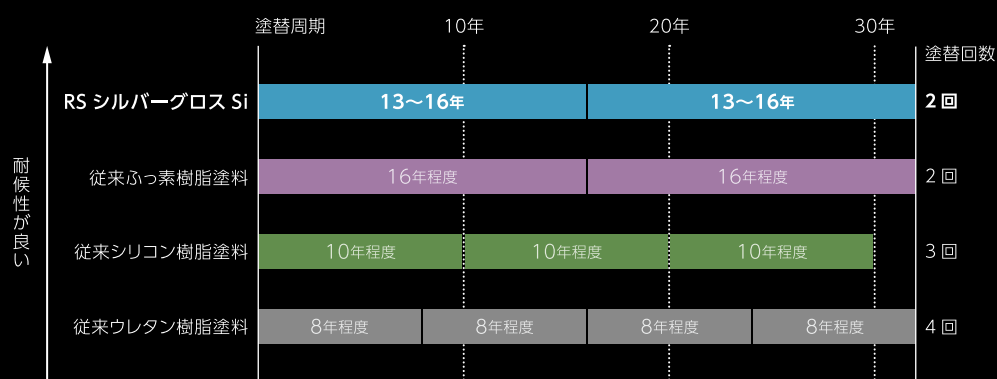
塗替周期 10年 20年 30年 塗替回数

耐候性が良い

RS シルバーグロス Si 13〜16年 13〜16年 2回

従来ふっ素樹脂塗料 16年程度 16年程度 2回

従来シリコン樹脂塗料 10年程度 10年程度 10年程度 3回

従来ウレタン樹脂塗料 8年程度 8年程度 8年程度 8年程度 4回